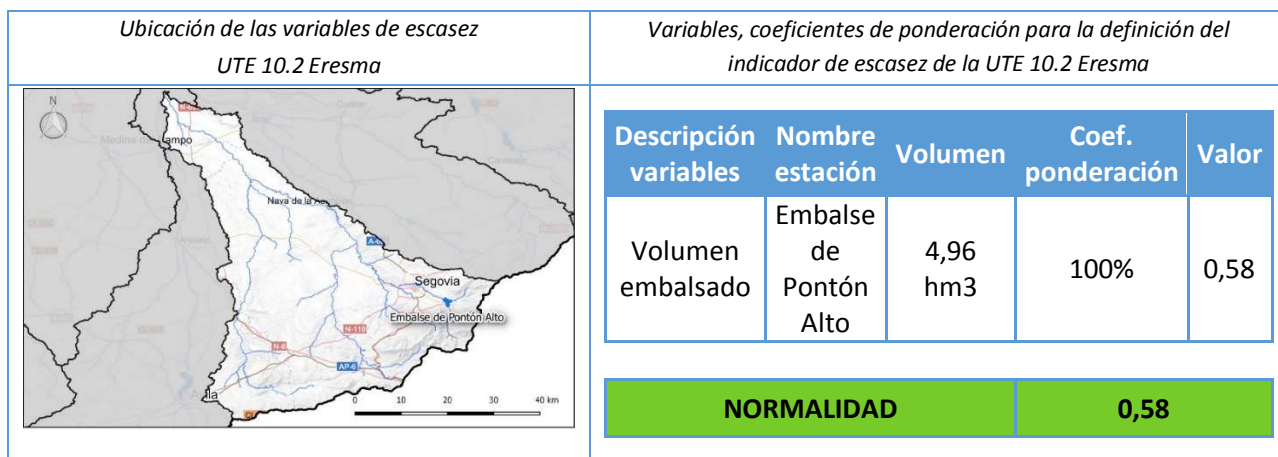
Ubicación de las variables de escasez UTE 10.2 Eresma

Variables, coeficientes de ponderación para la definición del indicador de escasez de la UTE 10.2 Eresma

N

Medina del Campo

Nava de la A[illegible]

A-6

Segovia

Embalse de Pontón Alto

N-110

N-6

AP-6

Ávila

0 10 20 30 40 km

| Descripción variables | Nombre estación | Volumen | Coef. ponderación | Valor |
|---|---|---|---|---|
| Volumen embalsado | Embalse de Pontón Alto | 4,96 hm3 | 100% | 0,58 |

| NORMALIDAD | 0,58 |
|---|---|